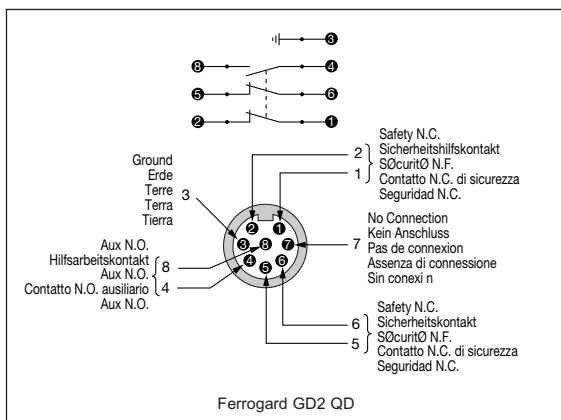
3
8
4
5
6
2
1

2
1
Safety N.C.
Sicherheitshilfskontakt
SØcuritØ N.F.
Contatto N.C. di sicurezza
Seguridad N.C.

Ground
Erde
Terre
Terra
Tierra
3

2
1
3
8
7
4
5
6

7
No Connection
Kein Anschluss
Pas de connexion
Assenza di connessione
Sin conexi n

Aux N.O.
Hilfsarbeitskontakt
Aux N.O.
Contatto N.O. ausiliario
Aux N.O.
8
4

6
5
Safety N.C.
Sicherheitskontakt
SØcuritØ N.F.
Contatto N.C. di sicurezza
Seguridad N.C.

Ferrogard GD2 QD